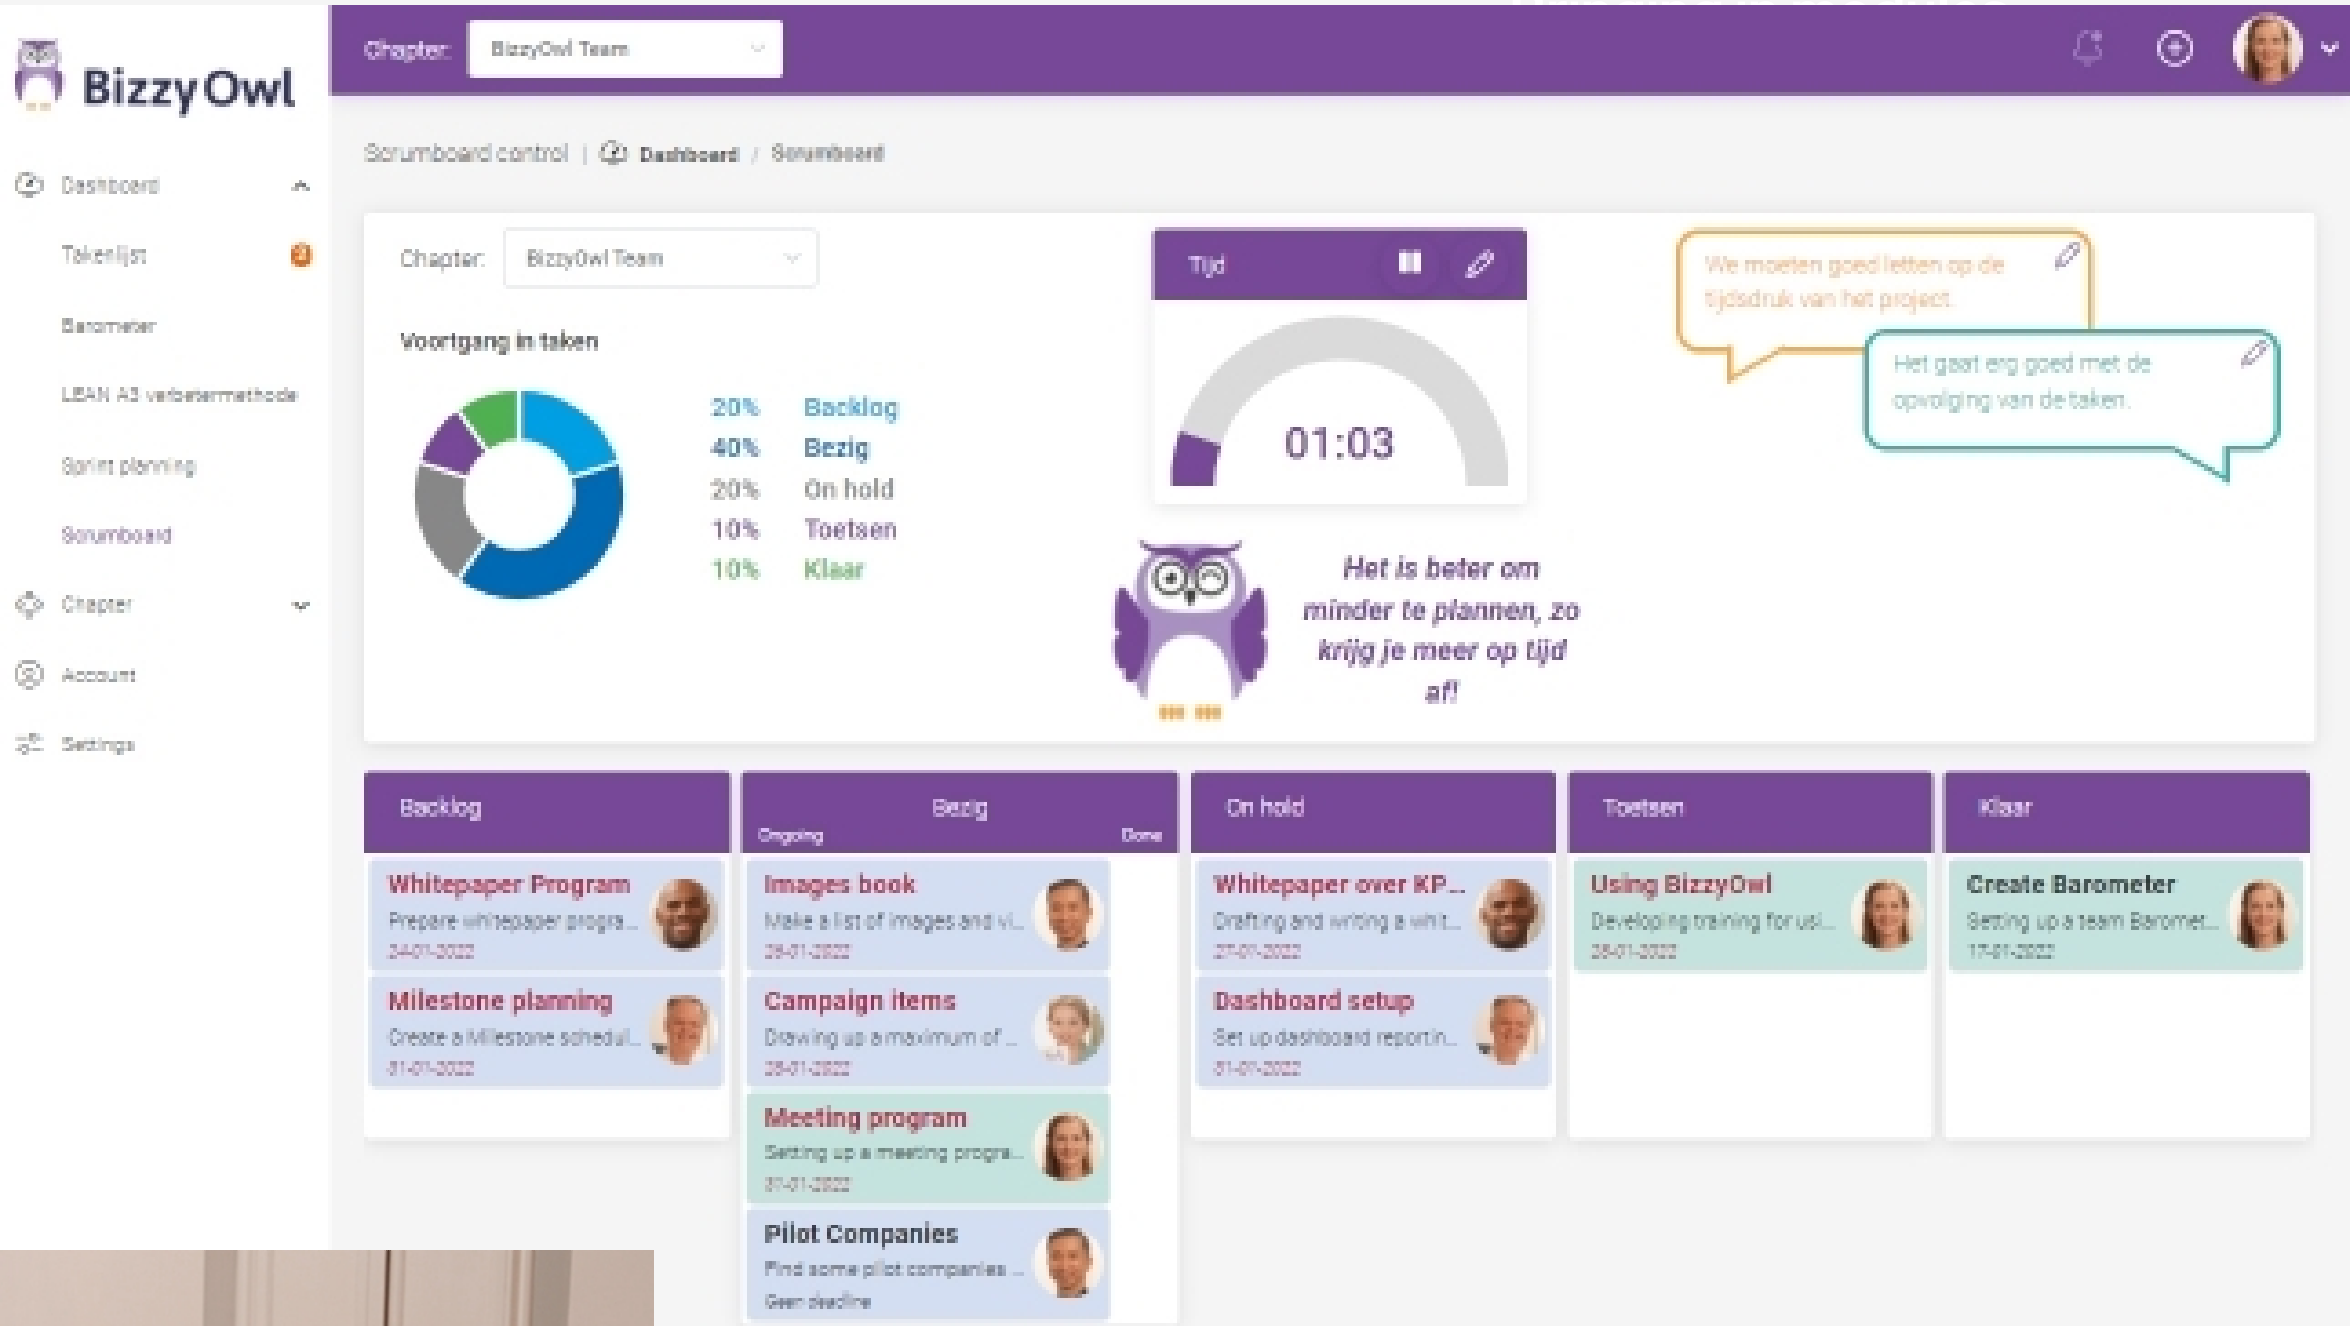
BizzyOwl

Chapter: BizzyOwl Team

Dashboard
Takenlijst
Barometer
LEAN A3 verbetermethode
Sprint planning
Scrumboard
Chapter
Account
Settings

Scrumboard control | Dashboard / Scrumboard

Chapter: BizzyOwl Team

Voortgang in taken

20% Backlog
40% Bezig
20% On hold
10% Toetsen
10% Klaar

Tijd

01:03

We moeten goed letten op de tijdsdruk van het project.

Het gaat erg goed met de opvolging van de taken.

Het is beter om minder te plannen, zo krijg je meer op tijd af!

Backlog

Whitepaper Program
Prepare whitepaper progra...
24-01-2022

Milestone planning
Create a Milestone schedul...
31-01-2022

Bezig
Ongoing
Done

Images book
Make a list of images and vi...
28-01-2022

Campaign items
Drawing up a maximum of ...
28-01-2022

Meeting program
Setting up a meeting progra...
31-01-2022

Pilot Companies
Find some pilot companies ...
Geen deadline

On hold

Whitepaper over KP...
Drafting and writing a whit...
27-01-2022

Dashboard setup
Set up dashboard reportin...
31-01-2022

Toetsen

Using BizzyOwl
Developing training for usi...
28-01-2022

Klaar

Create Barometer
Setting up a team Baromet...
17-01-2022